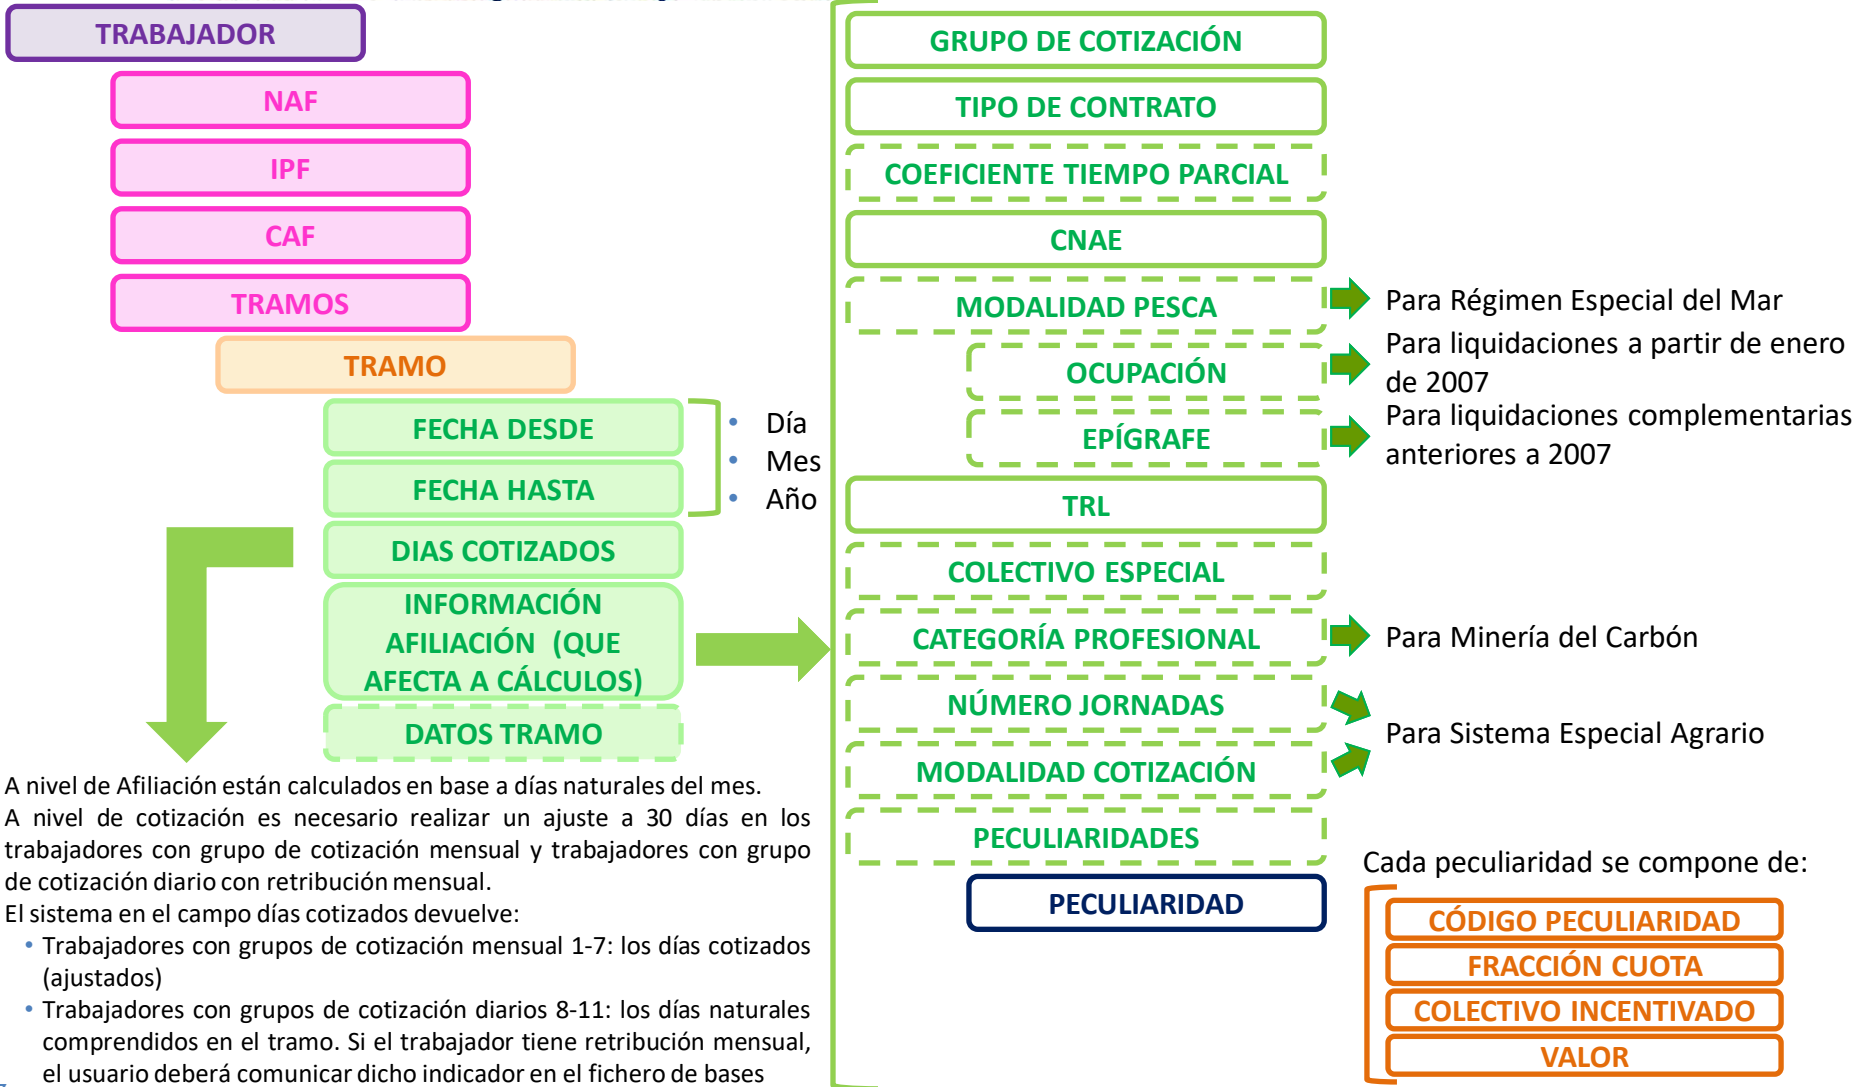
TRABAJADOR

NAF

IPF

CAF

TRAMOS

TRAMO

FECHA DESDE

FECHA HASTA

• Día
• Mes
• Año

DIAS COTIZADOS

INFORMACIÓN AFILIACIÓN (QUE AFECTA A CÁLCULOS)

DATOS TRAMO

GRUPO DE COTIZACIÓN

TIPO DE CONTRATO

COEFICIENTE TIEMPO PARCIAL

CNAE

MODALIDAD PESCA

Para Régimen Especial del Mar

OCUPACIÓN

Para liquidaciones a partir de enero de 2007

EPÍGRAFE

Para liquidaciones complementarias anteriores a 2007

TRL

COLECTIVO ESPECIAL

CATEGORÍA PROFESIONAL

Para Minería del Carbón

NÚMERO JORNADAS

MODALIDAD COTIZACIÓN

Para Sistema Especial Agrario

PECULIARIDADES

PECULIARIDAD

Cada peculiaridad se compone de:

CÓDIGO PECULIARIDAD

FRACCIÓN CUOTA

COLECTIVO INCENTIVADO

VALOR

A nivel de Afiliación están calculados en base a días naturales del mes.
A nivel de cotización es necesario realizar un ajuste a 30 días en los trabajadores con grupo de cotización mensual y trabajadores con grupo de cotización diario con retribución mensual.
El sistema en el campo días cotizados devuelve:
• Trabajadores con grupos de cotización mensual 1-7: los días cotizados (ajustados)
• Trabajadores con grupos de cotización diarios 8-11: los días naturales comprendidos en el tramo. Si el trabajador tiene retribución mensual, el usuario deberá comunicar dicho indicador en el fichero de bases